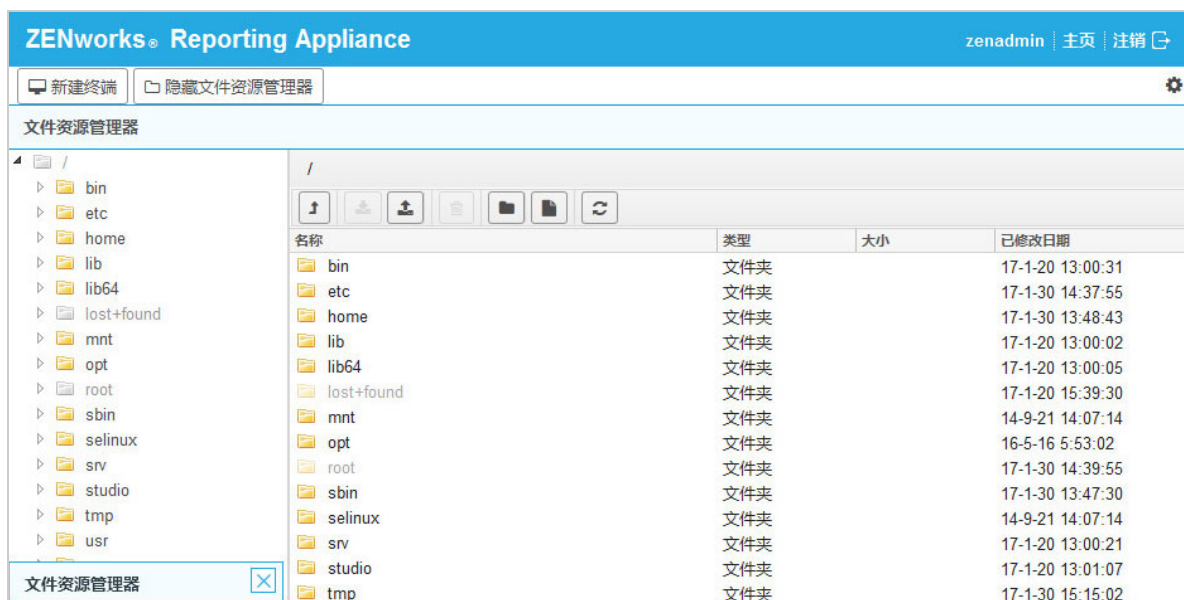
ZENworks® Reporting Appliance

zenadmin | 主页 | 注销

新建终端 | 隐藏文件资源管理器

文件资源管理器

/
bin
etc
home
lib
lib64
lost+found
mnt
opt
root
sbin
selinux
srv
studio
tmp
usr

文件资源管理器

/

| 名称 | 类型 | 大小 | 已修改日期 |
|---|---|---|---|
| bin | 文件夹 | | 17-1-20 13:00:31 |
| etc | 文件夹 | | 17-1-30 14:37:55 |
| home | 文件夹 | | 17-1-30 13:48:43 |
| lib | 文件夹 | | 17-1-20 13:00:02 |
| lib64 | 文件夹 | | 17-1-20 13:00:05 |
| lost+found | 文件夹 | | 17-1-20 15:39:30 |
| mnt | 文件夹 | | 14-9-21 14:07:14 |
| opt | 文件夹 | | 16-5-16 5:53:02 |
| root | 文件夹 | | 17-1-30 14:39:55 |
| sbin | 文件夹 | | 17-1-30 13:47:30 |
| selinux | 文件夹 | | 14-9-21 14:07:14 |
| srv | 文件夹 | | 17-1-20 13:00:21 |
| studio | 文件夹 | | 17-1-20 13:01:07 |
| tmp | 文件夹 | | 17-1-30 15:15:02 |